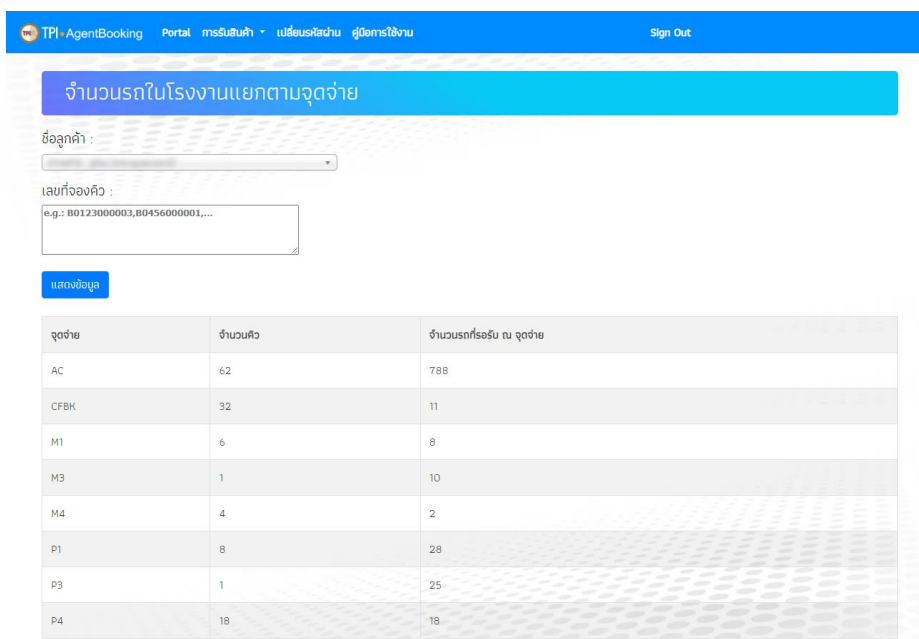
TPI • AgentBooking Portal การรับสินค้า ▾ เปลี่ยนรหัสผ่าน คู่มือการใช้งาน Sign Out

จำนวนรถในโรงงานแยกตามจุดจ่าย

ชื่อลูกค้า :

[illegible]

เลขที่จองคิว :

e.g.: B0123000003,B0456000001,...

แสดงข้อมูล

| จุดจ่าย | จำนวนคิว | จำนวนรถที่รอรับ ณ จุดจ่าย |
|---|---|---|
| AC | 62 | 788 |
| CFBK | 32 | 11 |
| M1 | 6 | 8 |
| M3 | 1 | 10 |
| M4 | 4 | 2 |
| P1 | 8 | 28 |
| P3 | 1 | 25 |
| P4 | 18 | 18 |